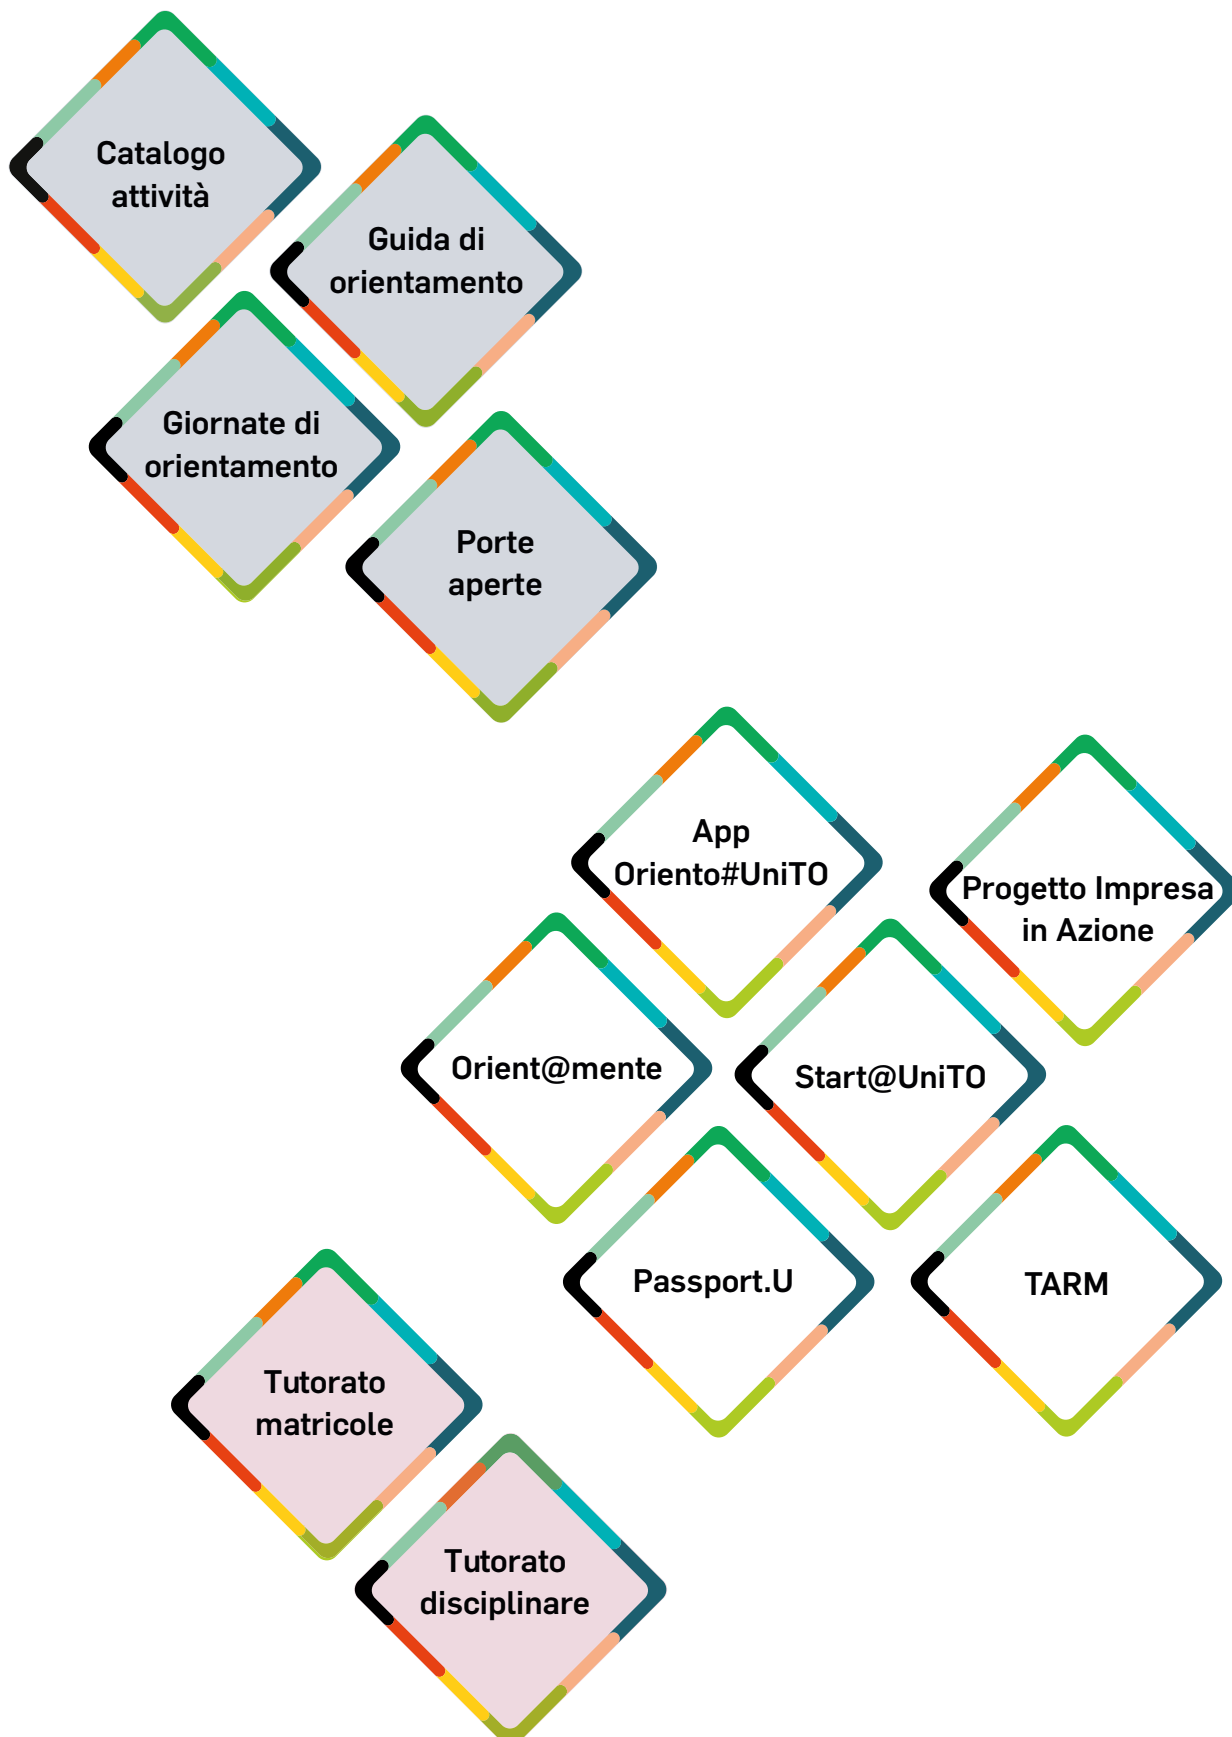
Catalogo attività

Guida di orientamento

Giornate di orientamento

Porte aperte

App Oriento#UniTO

Progetto Impresa in Azione

Orient@mente

Start@UniTO

Passport.U

TARM

Tutorato matricole

Tutorato disciplinare